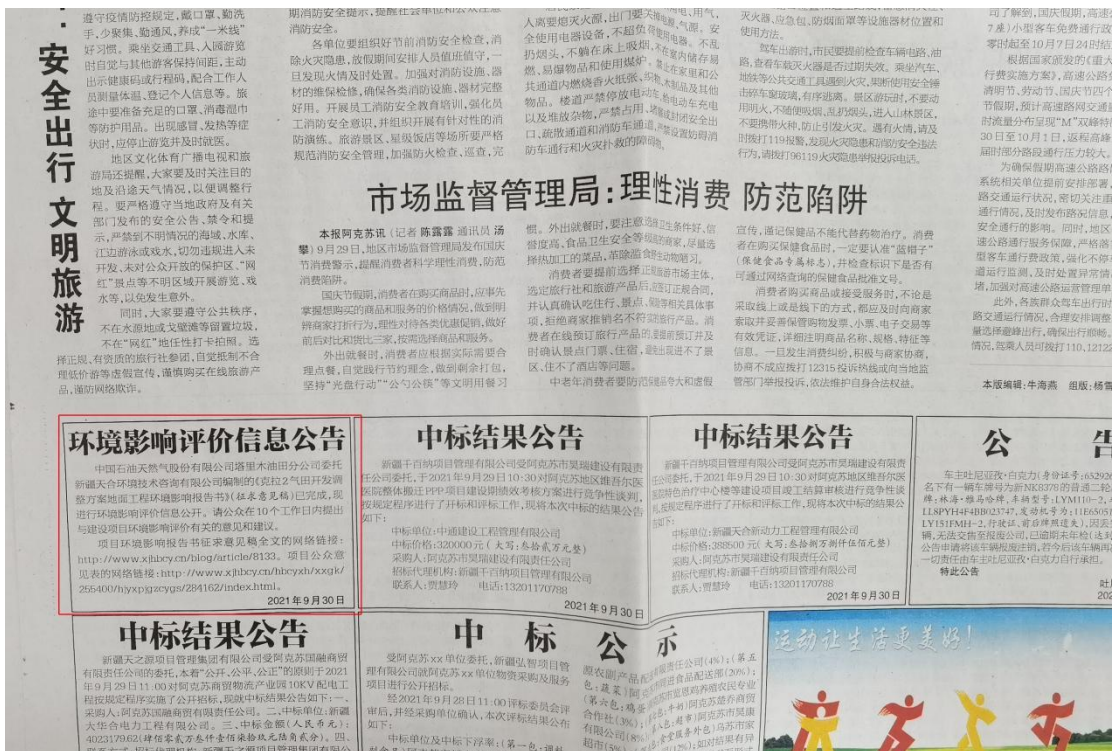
安全出行 文明旅游

遵守疫情防控规定，戴口罩、勤洗手、少聚集、勤通风，养成"一米线"好习惯。乘坐交通工具、入园游览时自觉与其他游客保持间距，主动出示健康码或行程码，配合工作人员测量体温、登记个人信息等。旅途中要准备充足的口罩、消毒湿巾等防护用品。出现感冒、发热等症状时，应停止游览并及时就医。

地区文化体育广播电视和旅游局还提醒，大家要及时关注目的地及沿途天气情况，以便调整行程。要严格遵守当地政府及有关部门发布的安全公告、禁令和提示，严禁到不明情况的海域、水库、江边游泳或戏水，切勿违规进入未开发、未对公众开放的保护区、"网红"景点等不明区域开展游览、戏水等，以免发生意外。

同时，大家要遵守公共秩序，不在木质地或文物等留置垃圾，不在"网红"地任性打卡拍照。选择正规、有资质的旅行社参团，自觉抵制不合理低价游等虚假宣传，谨慎购买在线旅游产品，谨防网络欺诈。

期消防安全提示，提醒社会单位和公众注意消防安全。

各单位要组织好节前消防安全检查，消除火灾隐患，放假期间安排人员值班值守，一旦发现火情及时处置。加强对消防设施、器材的维护检修，确保各类消防设施、器材完整好用。开展员工消防安全教育培训，强化员工消防安全意识，并组织开展有针对性的消防演练。旅游景区、星级饭店等场所要严格规范消防安全管理，加强防火检查、巡查，完

人离要熄灭火源，出门要关闭电源、气源；安全使用电器设备，不超负荷使用电器。不乱扔烟头，不躺在床上吸烟，不在室内储存易燃、易爆物品和使用煤炉。要在在家里和公共通道内燃烧香火纸张、祭祀，不堆放易燃物品。楼道严禁停放电动车，电动车充电以及堆放杂物，严禁占用、堵塞疏散通道、安全出口，疏散通道和消防车通道，要设置好消防车通行和火灾扑救的障碍。

灭火器、应急包、防烟面罩等设施器材位置和使用方法。

驾车出游时，市民要提前检查车辆电路、油路，查看车载灭火器是否过期失效。乘坐汽车、地铁等公共交通工具遇到火灾，要听从安全撤离指示疏散，有序逃离。景区游玩时，不要动用明火，不随便吸烟，乱扔烟头，进入山林景区，不要携带火种，防止引发火灾。遇有火情，请及时拨打119报警，发现火灾隐患和消防违法行为，请拨打96119火灾隐患举报投诉电话。

司了解到，国庆假期，高速公路7座）小型客车免费通行政策，零时起至10月7日24时结束。

根据国家颁发的《重大行费实施方案》，高速公路免费清明节、劳动节、国庆节四个节假日，期间高速公路交通量时流量分布呈现"M"双峰特30日至10月1日，返程高峰届时部分路段通行压力较大。

为确保假期高速公路路面系统相关单位提前安排部署，路交通运行状况，密切关注路通行情况，及时发布路况信息，安全通行的影响。同时，地区速公路通行服务保障，严格落实型客车通行费政策，强化不停车通运行监测，及时处置异常情况，加强对高速公路运营管理单位

此外，各族群众驾车出行时路交通运行情况，合理安排路线，选择避峰出行，确保出行顺畅。情况，驾乘人员可拨打110、12122

市场监督管理局：理性消费 防范陷阱

本报阿克苏讯（记者 陈露露 通讯员 汤攀）9月29日，地区市场监督管理局发布国庆节消费警示，提醒消费者科学理性消费，防范消费陷阱。

国庆节假期，消费者在购买商品时，应事先掌握想购买的商品和服务的价格情况，做到明辨商家打折行为，理性对待各类优惠促销，做好前后对比和货比三家，按需选择商品和服务。

外出就餐时，消费者应根据实际需要合理点餐，自觉践行节约理念，做到剩余打包，坚持"光盘行动""公勺公筷"等文明用餐习

惯。外出就餐时，要注意选择卫生条件好、信誉度高、食品卫生安全等级的商家，尽量选择热加工的菜品，并除适食量到健康。

消费者要提前选择正规旅游市场主体，选定旅行社和旅游产品后，签订正规合同，并认真确认吃住行、景点、购物和其他事项，拒绝商家推销名不符实的旅行产品。消费者在线预订旅行产品的，要提前预订并及时确认景点门票、住宿，遇出现进不了景区，住不了酒店等问题。

中老年消费者要防范保健导大和虚假

宣传，通记保健食品不能代替药物治疗。消费者在购买保健食品时，一定要认准"蓝帽子"（保健食品专属标志），并检查标识下是否有可通过网络查询的保健食品批准文号。

消费者购买商品或接受服务时，不论是采取线上或是线下的方式，都应及时向商家索取开具商品与服务、小票、电子交易等有效凭证，详细注明商品名称、规格、特征等信息。一旦发生消费纠纷，积极与商家协商，协商不成应拨打12315投诉热线或向当地监管部门举报投诉，依法维护自身合法权益。

本版编辑：牛海燕　组版：杨雪

环境影响评价信息公告

中国石油天然气股份有限公司塔里木油田分公司委托新疆天合环境技术咨询有限公司编制的《克拉2气田开发调整方案地面工程环境影响报告书》（征求意见稿）已完成，现进行环境影响评价信息公开。请公众在10个工作日内提出与建设项目环境影响评价有关的意见和建议。

项目环境影响报告书征求意见稿全文的网络链接：http://www.xjhbcy.cn/blog/article/8133。项目公众意见表的网络链接：http://www.xjhbcy.cn/hbcyxh/xxgk/255400/hjyxpjgzcygs/284162/index.html。

2021年9月30日

中标结果公告

新疆千百纳项目管理有限公司受阿克苏市昊瑞建设有限责任公司委托，于2021年9月29日10:30对阿克苏市地区维吾尔医医院整体搬迁PPP项目建设期借款有关咨询服务项目进行竞争性谈判，按规定程序进行了开标和评审工作，现将本次中标的结果公告如下：

中标单位：中通建设工程管理有限公司
中标价格：320000元（大写：叁拾贰万元整）
采购人：阿克苏市昊瑞建设有限责任公司
招标代理机构：新疆千百纳项目管理有限公司
联系人：贾慧玲　电话：13201170788

2021年9月30日

中标结果公告

新疆千百纳项目管理有限公司受阿克苏市昊瑞建设有限责任公司委托，于2021年9月29日10:30对阿克苏地区维吾尔医院特色治疗中心楼等建设项目竣工结算审核进行竞争性谈判，按规定程序进行了开标和评审工作，现将本次中标的结果公告如下：

中标单位：新疆天合新动力工程管理有限公司
中标价格：398500元（大写：叁拾捌万捌仟伍佰元整）
采购人：阿克苏市昊瑞建设有限责任公司
招标代理机构：新疆千百纳项目管理有限公司
联系人：贾慧玲　电话：13201170788

2021年9月30日

公告

车主吐尼亚孜·白克力（身份证号：652926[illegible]名下有一辆车牌号为新NK8378的普通二轮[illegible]牌：林海·雅马哈牌，车辆型号：LYM110-2，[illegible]LL8PYH4F4BB023747，发动机号为：1E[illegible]LY151FMH-2，行驶证、前后牌照遗失），因交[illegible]辆，无法交售至报废公司，已逾期未年检（达到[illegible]公告申请该车辆报废注销，若今后该车辆再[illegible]一切责任由车主吐尼亚孜·白克力自行承担。

特此公告

中标结果公告

新疆天之源项目管理集团有限公司受阿克苏国融商贸有限责任公司的委托，本着"公开、公平、公正"的原则于2021年9月29日11:00对阿克苏高贸物流产业园10KV配电工程按规定程序实施了公开招标，现就中标结果公告如下：一、采购人：阿克苏国融商贸有限责任公司；二、中标单位：新疆大华合有力工程有限公司；三、中标金额（人民币元）：402317962（肆佰零贰万叁仟壹佰柒拾玖元陆角贰分）。四、

中标公示

受阿克苏xx单位委托，新疆弘智项目管理有限公司就阿克苏xx单位物资采购及服务项目进行公开招标。

于2021年9月28日11:00评标委员会评审后，并经采购单位确认，本次评标结果公示如下：

中标单位及中标下浮率：（第一包、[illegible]

运动让生活更美好！